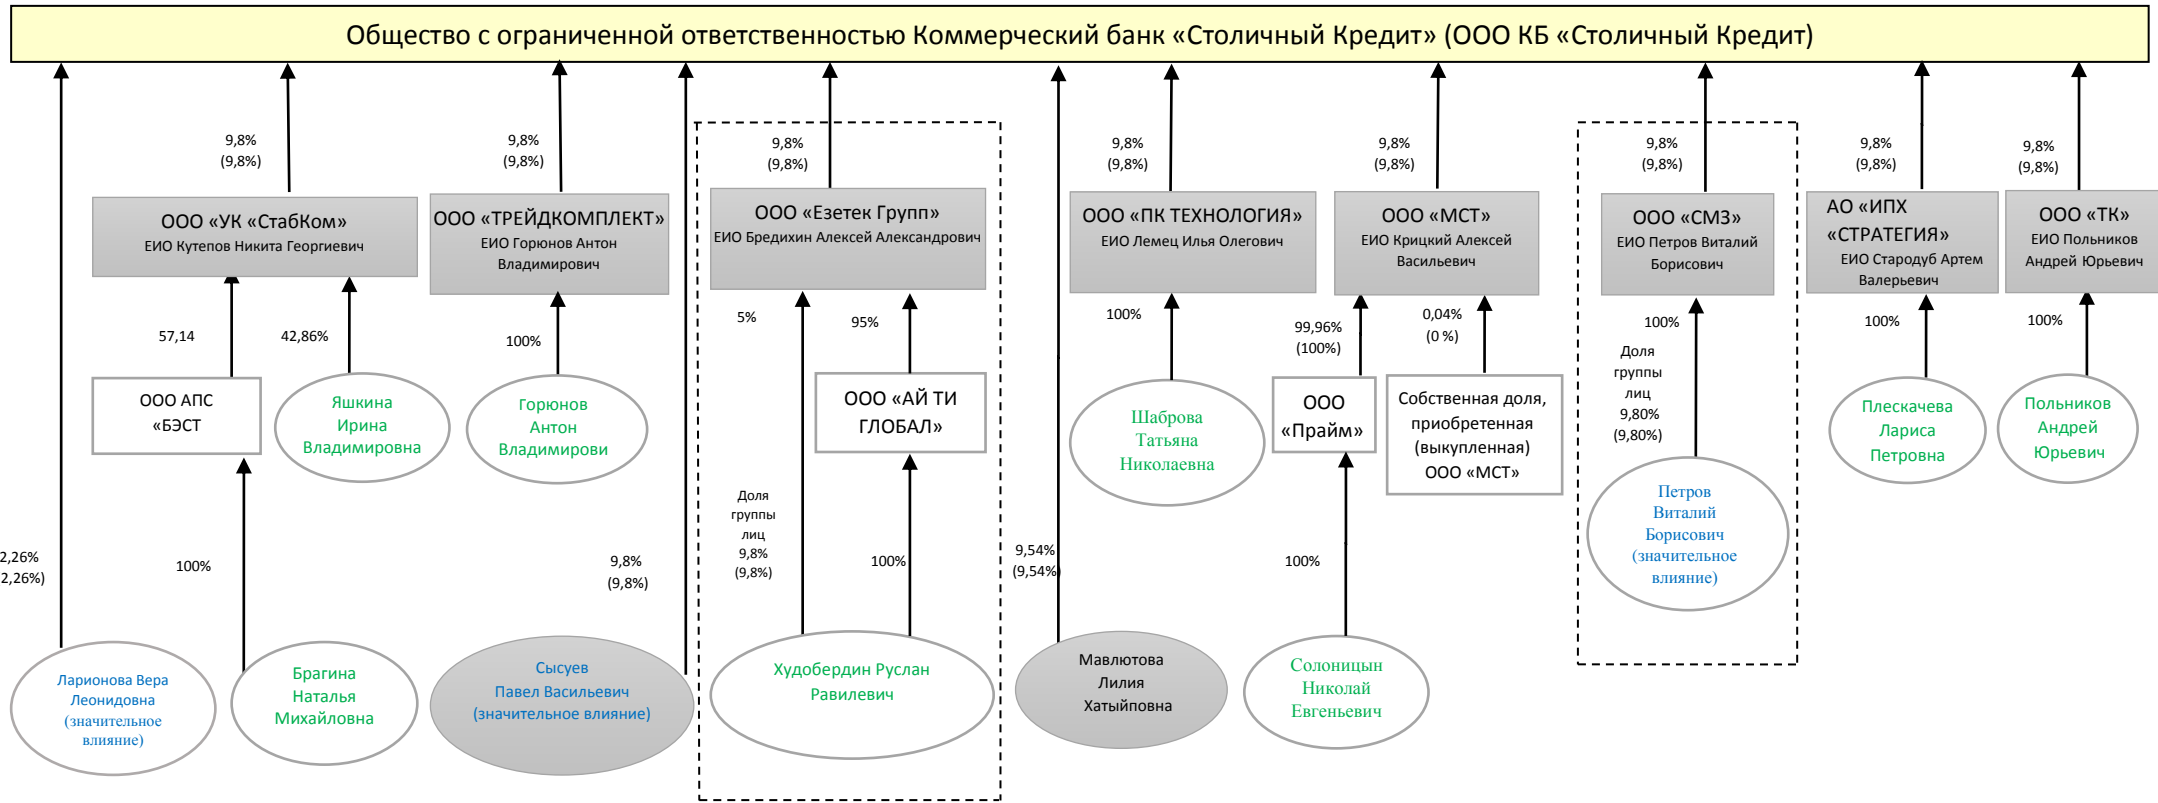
Общество с ограниченной ответственностью Коммерческий банк «Столичный Кредит» (ООО КБ «Столичный Кредит)

9,8%
(9,8%)

ООО «УК «СтабКом»
ЕИО Кутепов Никита Георгиевич

57,14

42,86%

ООО АПС «БЭСТ»

Яшкина Ирина Владимировна

100%

2,26%
2,26%)

Ларионова Вера Леонидовна (значительное влияние)

Брагина Наталья Михайловна

9,8%
(9,8%)

ООО «ТРЕЙДКОМПЛЕКТ»
ЕИО Горюнов Антон Владимирович

100%

Горюнов Антон Владимирови

9,8%
(9,8%)

Сысуев Павел Васильевич (значительное влияние)

9,8%
(9,8%)

ООО «Езетек Групп»
ЕИО Бредихин Алексей Александрович

5%

95%

ООО «АЙ ТИ ГЛОБАЛ»

Доля группы лиц 9,8% (9,8%)

100%

Худобердин Руслан Равилевич

9,54%
(9,54%

Мавлютова Лилия Хатыйповна

9,8%
(9,8%)

ООО «ПК ТЕХНОЛОГИЯ»
ЕИО Лемец Илья Олегович

100%

Шаброва Татьяна Николаевна

9,8%
(9,8%)

ООО «МСТ»
ЕИО Крицкий Алексей Васильевич

99,96%
(100%)

0,04%
(0 %)

ООО «Прайм»

Собственная доля, приобретенная (выкупленная) ООО «МСТ»

100%

Солоницын Николай Евгеньевич

9,8%
(9,8%)

ООО «СМЗ»
ЕИО Петров Виталий Борисович

100%

Доля группы лиц 9,80% (9,80%)

Петров Виталий Борисович (значительное влияние)

9,8%
(9,8%)

АО «ИПХ «СТРАТЕГИЯ»
ЕИО Стародуб Артем Валерьевич

100%

Плескачева Лариса Петровна

9,8%
(9,8%)

ООО «ТК»
ЕИО Польников Андрей Юрьевич

100%

Польников Андрей Юрьевич